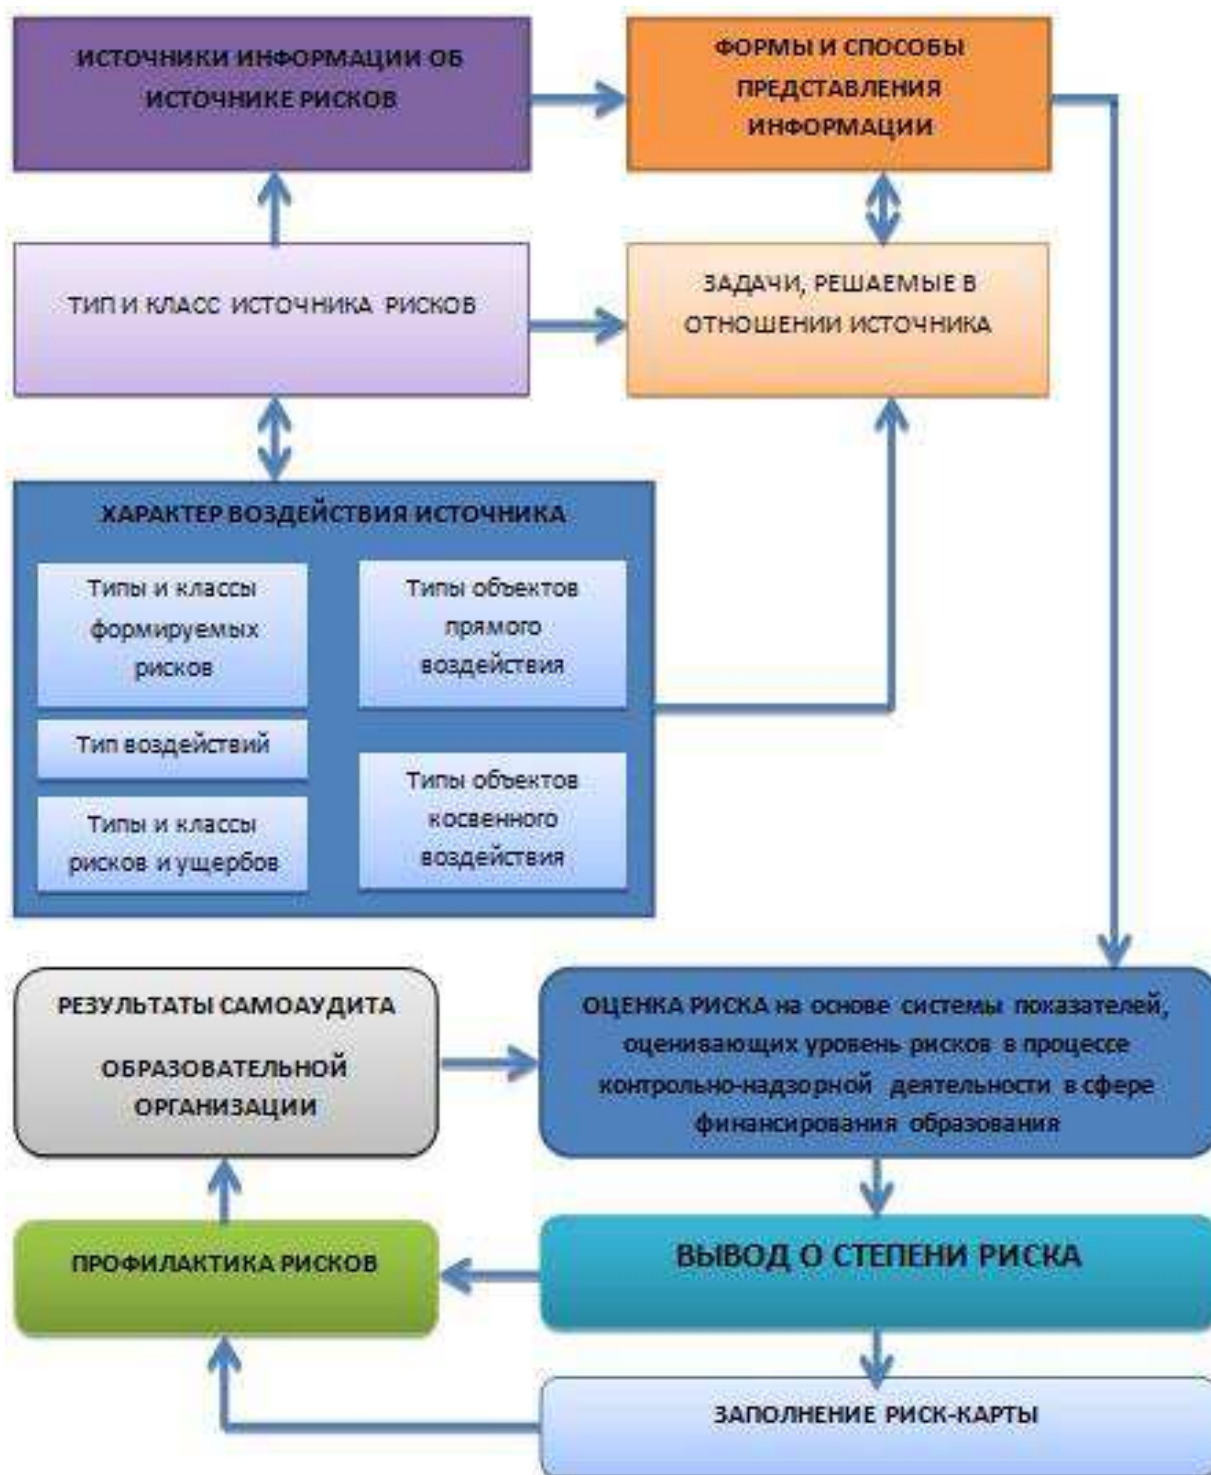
ИСТОЧНИКИ ИНФОРМАЦИИ ОБ ИСТОЧНИКЕ РИСКОВ

ФОРМЫ И СПОСОБЫ ПРЕДСТАВЛЕНИЯ ИНФОРМАЦИИ

ТИП И КЛАСС ИСТОЧНИКА РИСКОВ

ЗАДАЧИ, РЕШАЕМЫЕ В ОТНОШЕНИИ ИСТОЧНИКА

ХАРАКТЕР ВОЗДЕЙСТВИЯ ИСТОЧНИКА

Типы и классы формируемых рисков

Типы объектов прямого воздействия

Тип воздействий

Типы и классы рисков и ущербов

Типы объектов косвенного воздействия

РЕЗУЛЬТАТЫ САМОАУДИТА ОБРАЗОВАТЕЛЬНОЙ ОРГАНИЗАЦИИ

ОЦЕНКА РИСКА на основе системы показателей, оценивающих уровень рисков в процессе контрольно-надзорной деятельности в сфере финансирования образования

ПРОФИЛАКТИКА РИСКОВ

ВЫВОД О СТЕПЕНИ РИСКА

ЗАПОЛНЕНИЕ РИСК-КАРТЫ